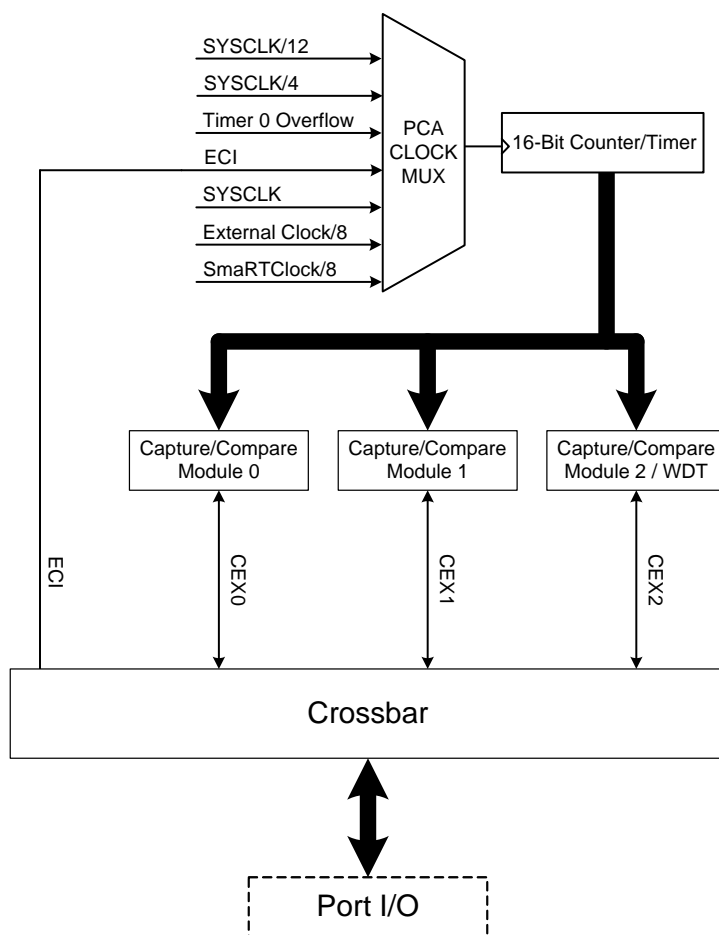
SYSCLK/12

SYSCLK/4

Timer 0 Overflow

ECI

SYSCLK

External Clock/8

SmaRTClock/8

PCA CLOCK MUX

16-Bit Counter/Timer

Capture/Compare Module 0

Capture/Compare Module 1

Capture/Compare Module 2 / WDT

ECI

CEX0

CEX1

CEX2

Crossbar

Port I/O